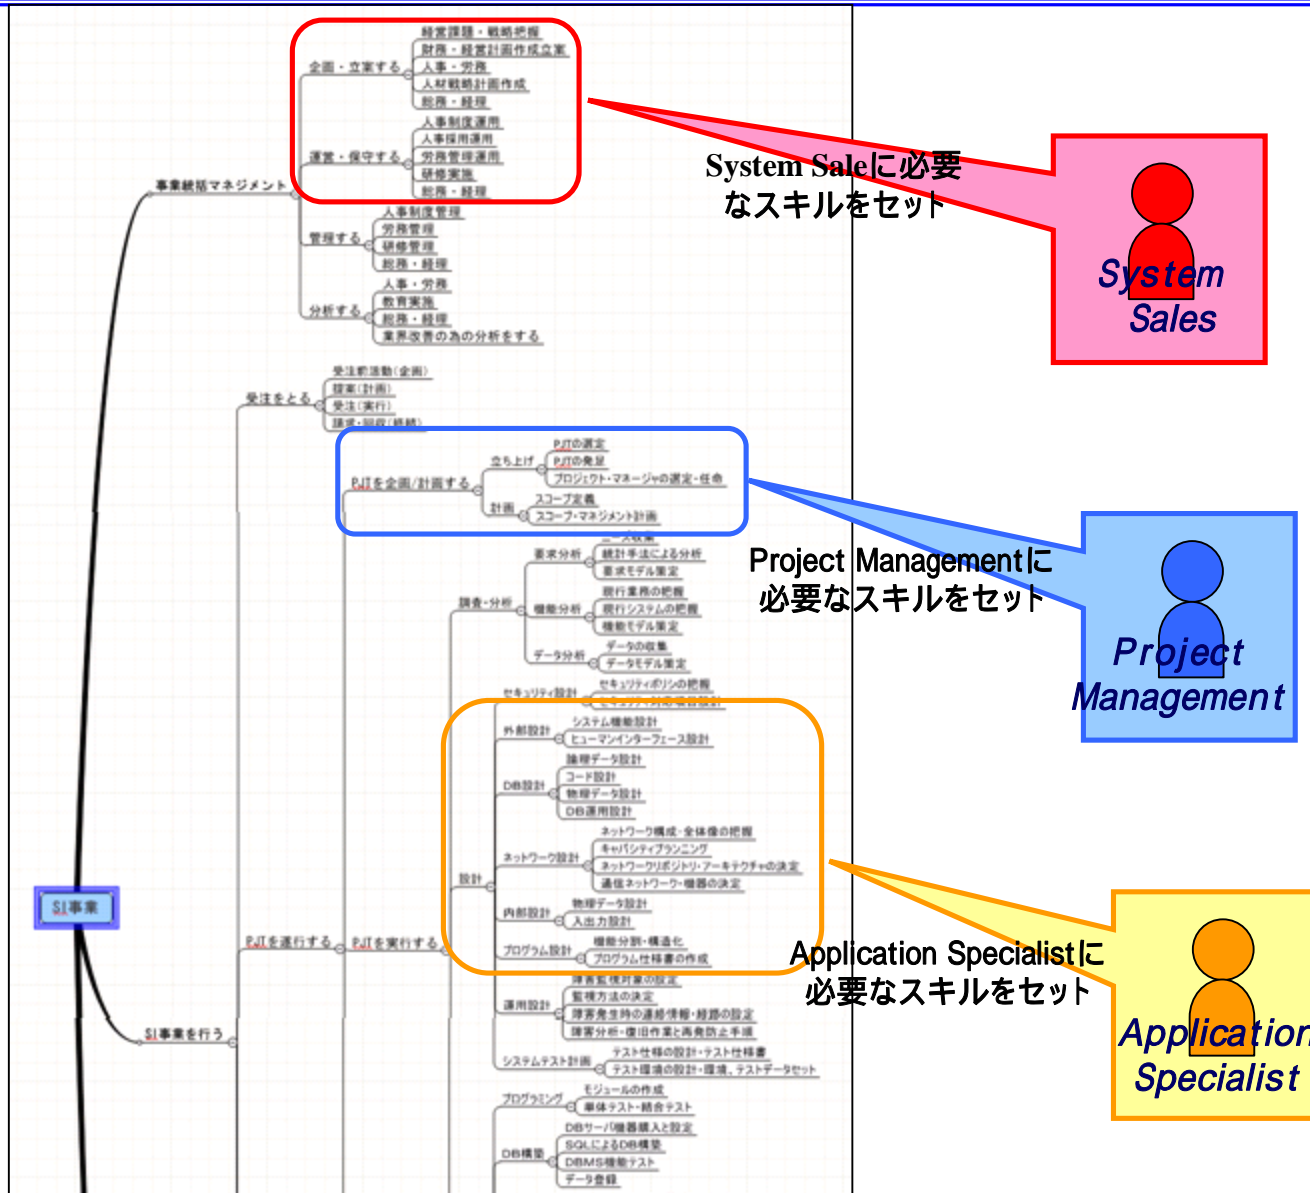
SI事業

事業統括マネジメント
企画・立案する
経営課題・戦略把握
財務・経営計画作成立案
人事・労務
人材戦略計画作成
総務・経理
運営・保守する
人事制度運用
人事採用運用
労務管理運用
研修実施
総務・経理
管理する
人事制度管理
労務管理
研修管理
総務・経理
分析する
人事・労務
教育実施
総務・経理
業界改善の為の分析をする

SI事業を行う
受注をとる
受注前活動(企画)
提案(計画)
受注(実行)
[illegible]
PJTを遂行する
PJTを企画/計画する
立ち上げ
PJTの選定
PJTの発足
プロジェクト・マネージャの選定・任命
計画
スコープ定義
スコープ・マネジメント計画
PJTを実行する
調査・分析
要求分析
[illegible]
統計手法による分析
要求モデル策定
機能分析
現行業務の把握
現行システムの把握
機能モデル策定
データ分析
データの収集
データモデル策定
設計
セキュリティ設計
セキュリティポリシの把握
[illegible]
外部設計
システム機能設計
ヒューマンインターフェース設計
DB設計
論理データ設計
コード設計
物理データ設計
DB運用設計
ネットワーク設計
ネットワーク構成・全体像の把握
キャパシティプランニング
ネットワークリポジトリ・アーキテクチャの決定
通信ネットワーク・機器の決定
内部設計
物理データ設計
入出力設計
プログラム設計
機能分割・構造化
プログラム仕様書の作成
運用設計
障害監視対象の設定
監視方法の決定
障害発生時の連絡情報・経路の設定
障害分析・復旧作業と再発防止手順
システムテスト計画
テスト仕様の設計・テスト仕様書
テスト環境の設計・環境、テストデータセット
プログラミング
モジュールの作成
単体テスト・結合テスト
DB構築
DBサーバ機器購入と設定
SQLによるDB構築
DBMS機能テスト
データ登録

System Saleに必要なスキルをセット
System Sales

Project Managementに必要なスキルをセット
Project Management

Application Specialistに必要なスキルをセット
Application Specialist